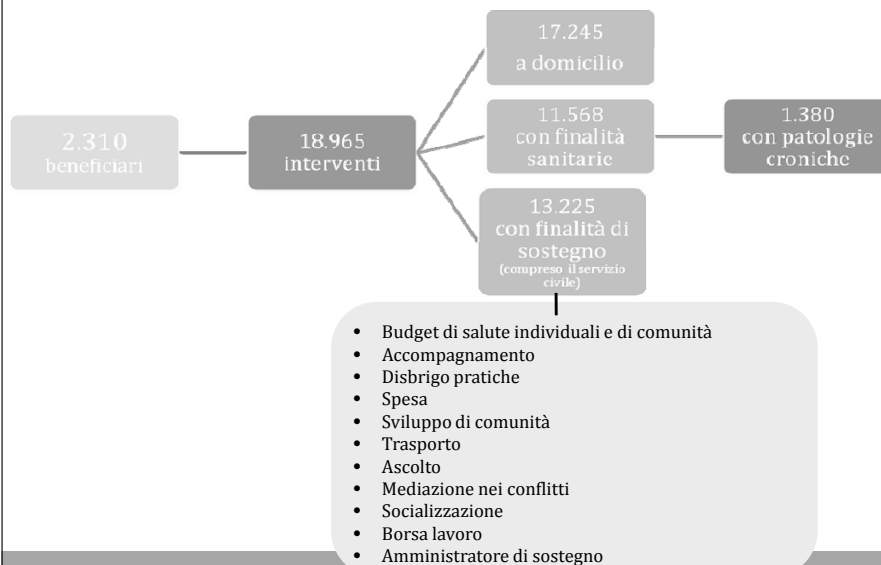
2.310
beneficiari

18.965
interventi

17.245
a domicilio

11.568
con finalità sanitarie

1.380
con patologie croniche

13.225
con finalità di sostegno
(compreso il servizio civile)

- Budget di salute individuali e di comunità
- Accompagnamento
- Disbrigo pratiche
- Spesa
- Sviluppo di comunità
- Trasporto
- Ascolto
- Mediazione nei conflitti
- Socializzazione
- Borsa lavoro
- Amministratore di sostegno